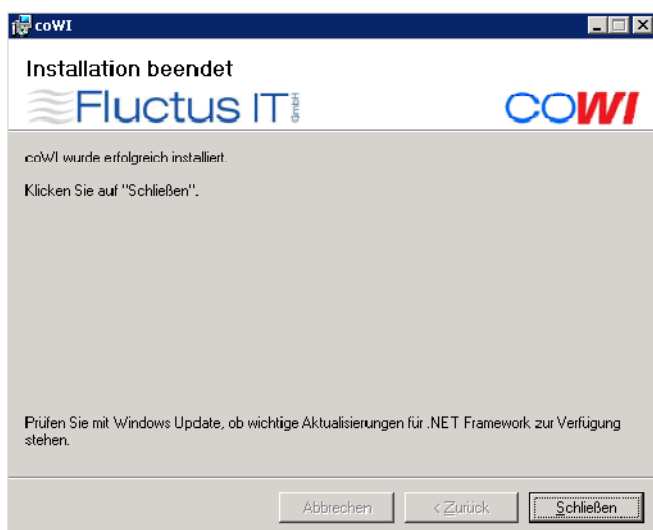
coWI

Installation beendet

Fluctus IT GmbH

coWI

coWI wurde erfolgreich installiert.

Klicken Sie auf "Schließen".

Prüfen Sie mit Windows Update, ob wichtige Aktualisierungen für .NET Framework zur Verfügung stehen.

Abbrechen

< Zurück

Schließen